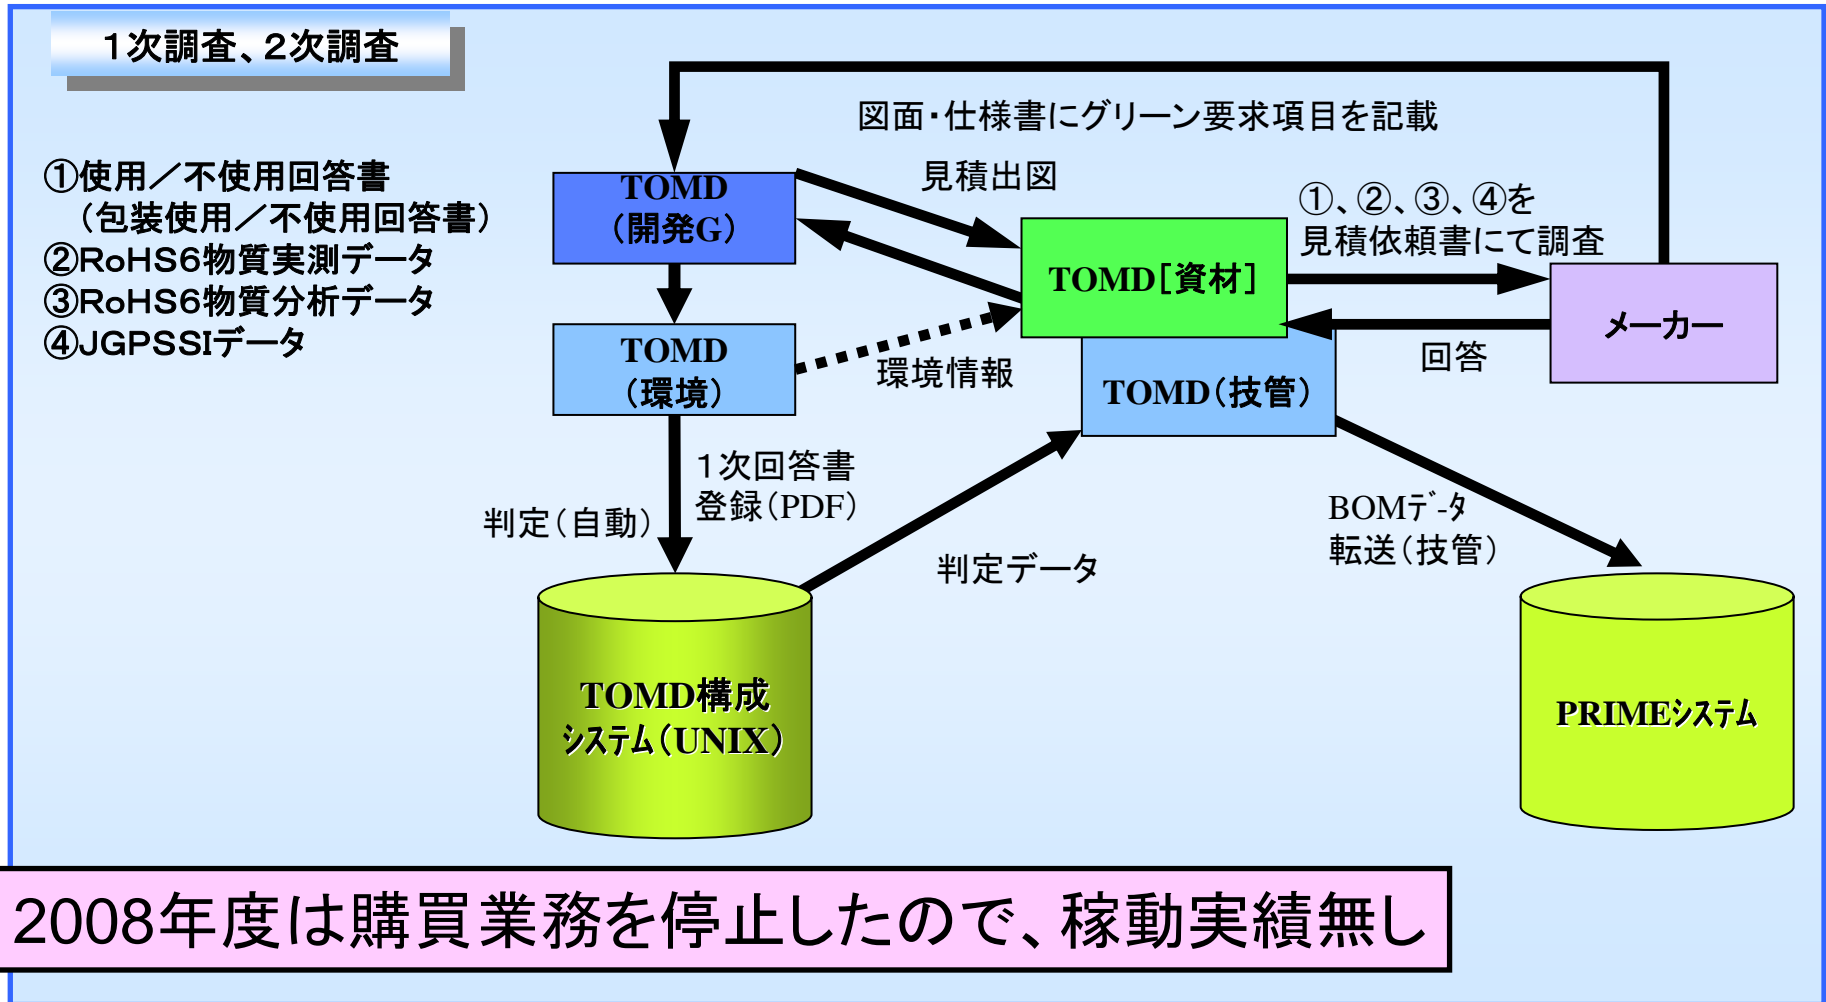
1次調査、2次調査

①使用／不使用回答書
（包装使用／不使用回答書）
②RoHS6物質実測データ
③RoHS6物質分析データ
④JGPSSIデータ

図面・仕様書にグリーン要求項目を記載

TOMD
（開発G）

見積出図

①、②、③、④を
見積依頼書にて調査

TOMD［資材］

メーカー

回答

TOMD
（環境）

環境情報

TOMD（技管）

1次回答書
登録（PDF）

判定（自動）

判定データ

BOMﾃﾞｰﾀ
転送（技管）

TOMD構成
ｼｽﾃﾑ（UNIX）

PRIMEｼｽﾃﾑ

2008年度は購買業務を停止したので、稼動実績無し